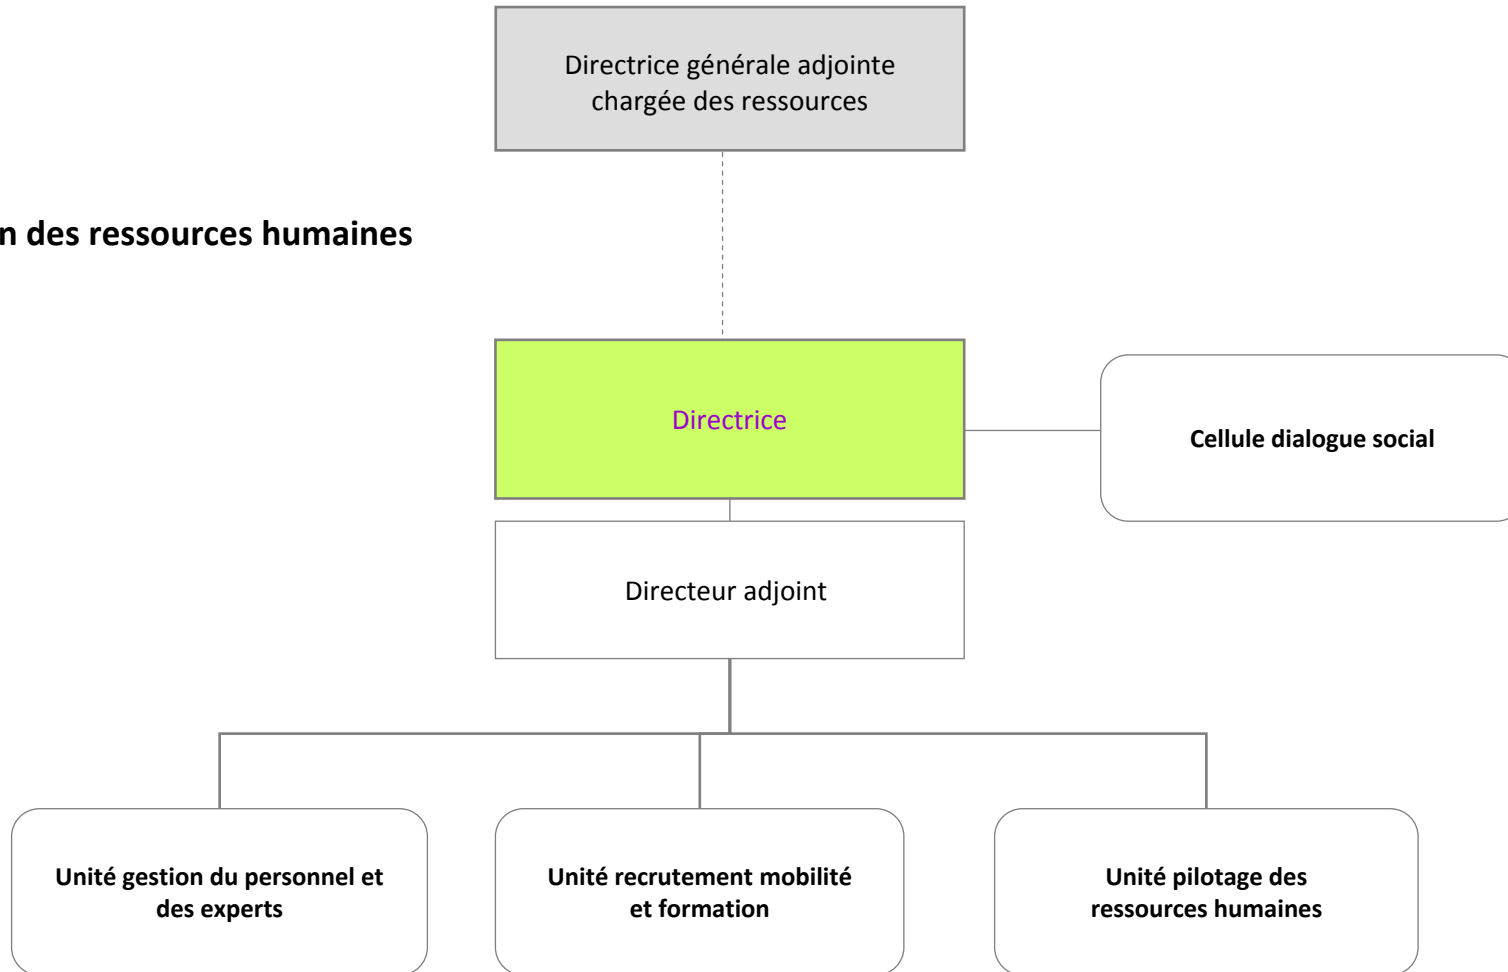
Directrice générale adjointe chargée des ressources

n des ressources humaines

Directrice

Cellule dialogue social

Directeur adjoint

Unité gestion du personnel et des experts

Unité recrutement mobilité et formation

Unité pilotage des ressources humaines